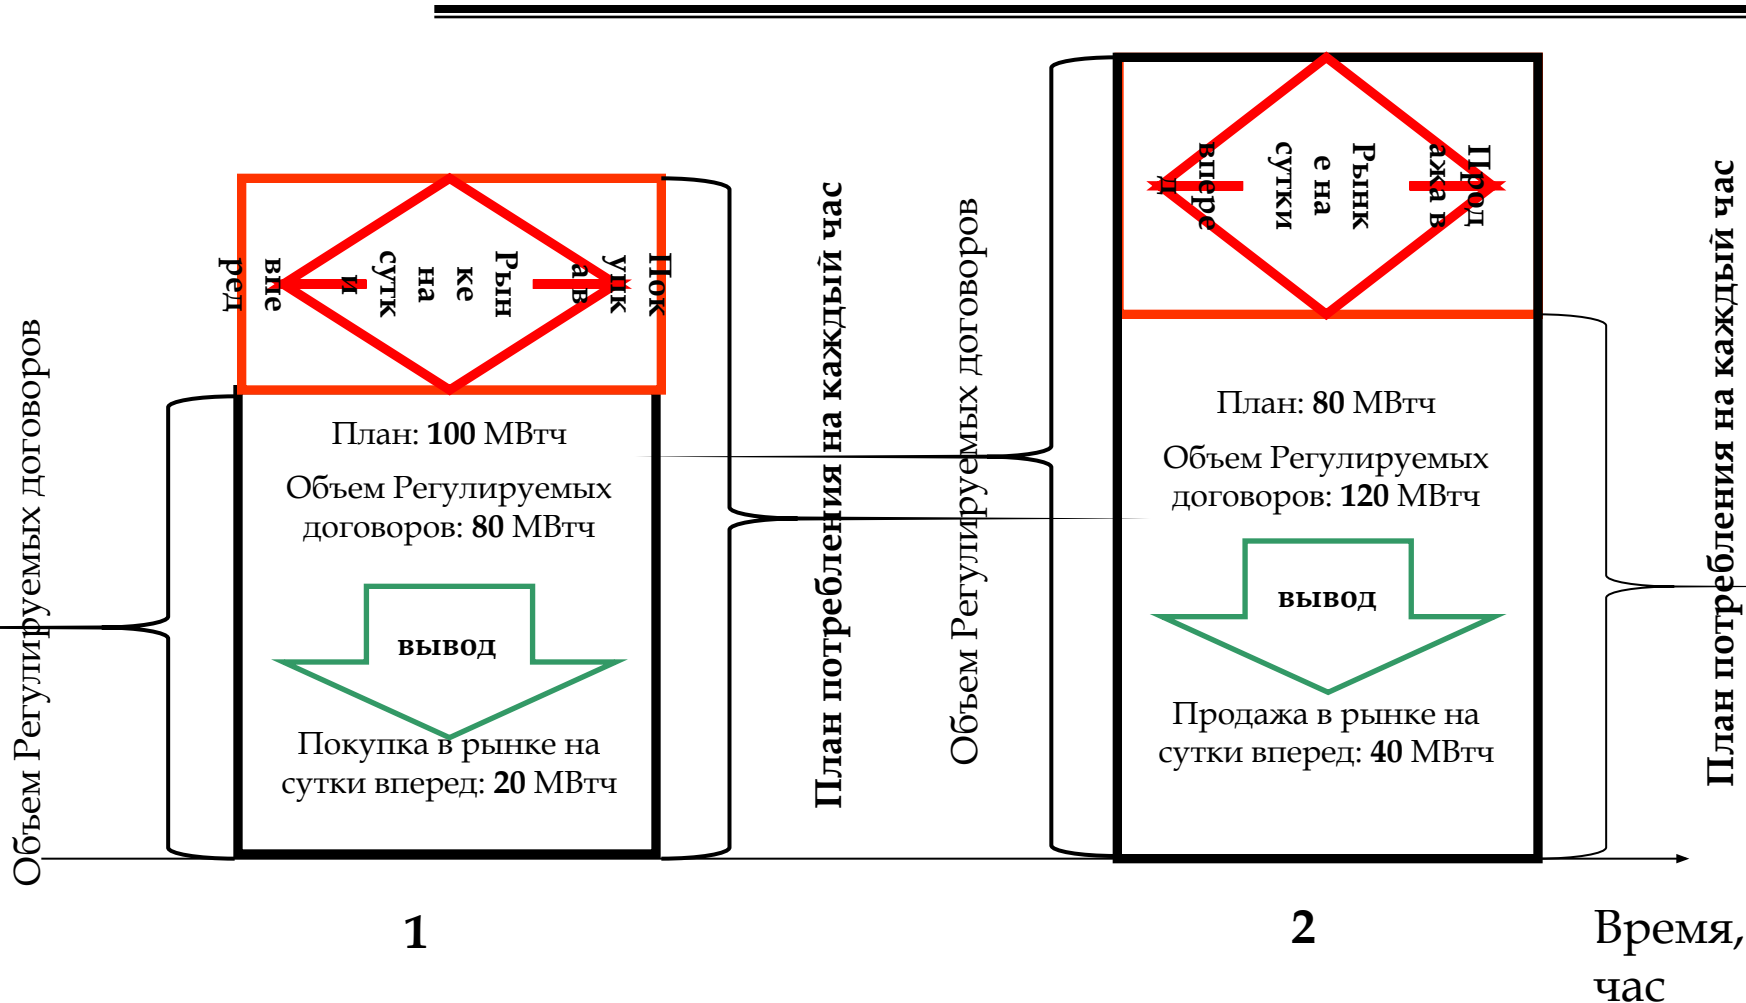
Объем Регулируемых договоров

Пок упк а в Рын ке на сутк и впе ред

План: **100** МВтч

Объем Регулируемых договоров: **80** МВтч

вывод

Покупка в рынке на сутки вперед: **20** МВтч

План потребления на каждый час

Объем Регулируемых договоров

Прод ажа в Рынк е на сутки впере д

План: **80** МВтч

Объем Регулируемых договоров: **120** МВтч

вывод

Продажа в рынке на сутки вперед: **40** МВтч

План потребления на каждый час

1

2

Время, час